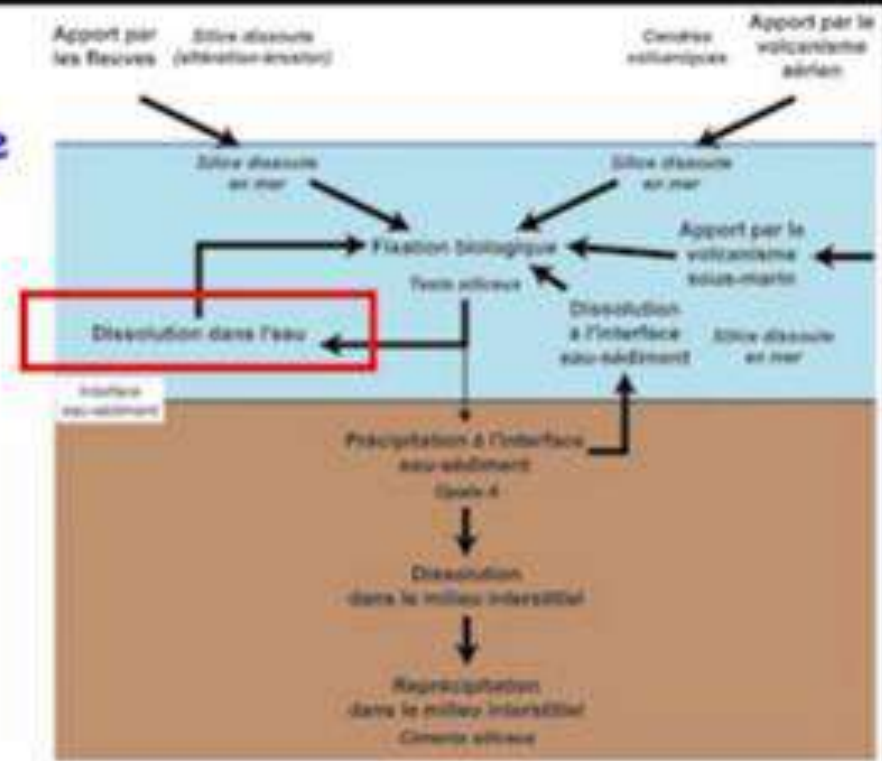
Apport par les fleuves

Silice dissoute (altération-érosion)

Cendres volcaniques

Apport par le volcanisme aérien

Silice dissoute en mer

Silice dissoute en mer

Fixation biologique

Apport par le volcanisme sous-marin

Tests siliceux

Dissolution dans l'eau

Dissolution à l'interface eau-sédiment

Silice dissoute en mer

Interface eau-sédiment

Précipitation à l'interface eau-sédiment

Opale A

Dissolution dans le milieu interstitiel

Reprécipitation dans le milieu interstitiel

Ciments siliceux